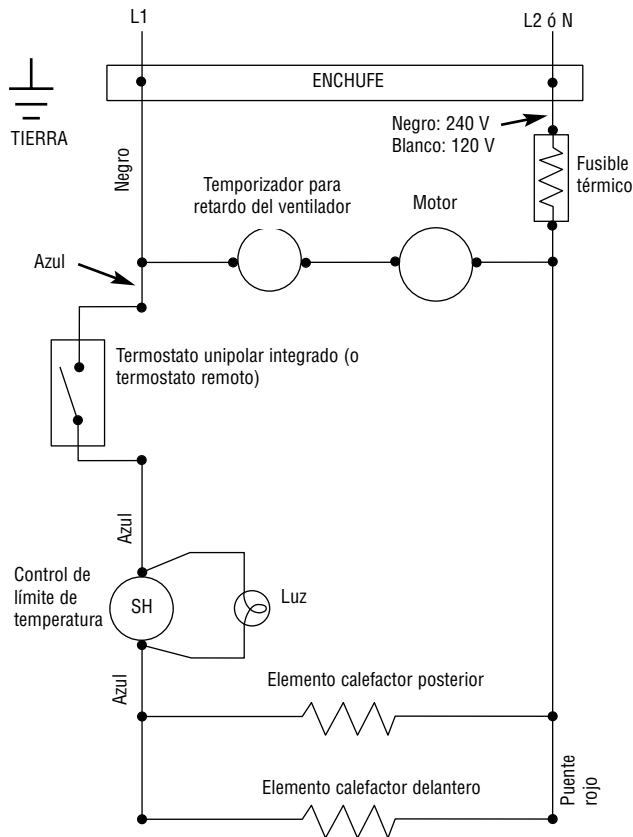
L1

L2 ó N

ENCHUFE

TIERRA

Negro: 240 V
Blanco: 120 V

Fusible térmico

Negro

Temporizador para retardo del ventilador

Motor

Azul

Termostato unipolar integrado (o termostato remoto)

Azul

Control de límite de temperatura

SH

Luz

Azul

Elemento calefactor posterior

Puente rojo

Elemento calefactor delantero